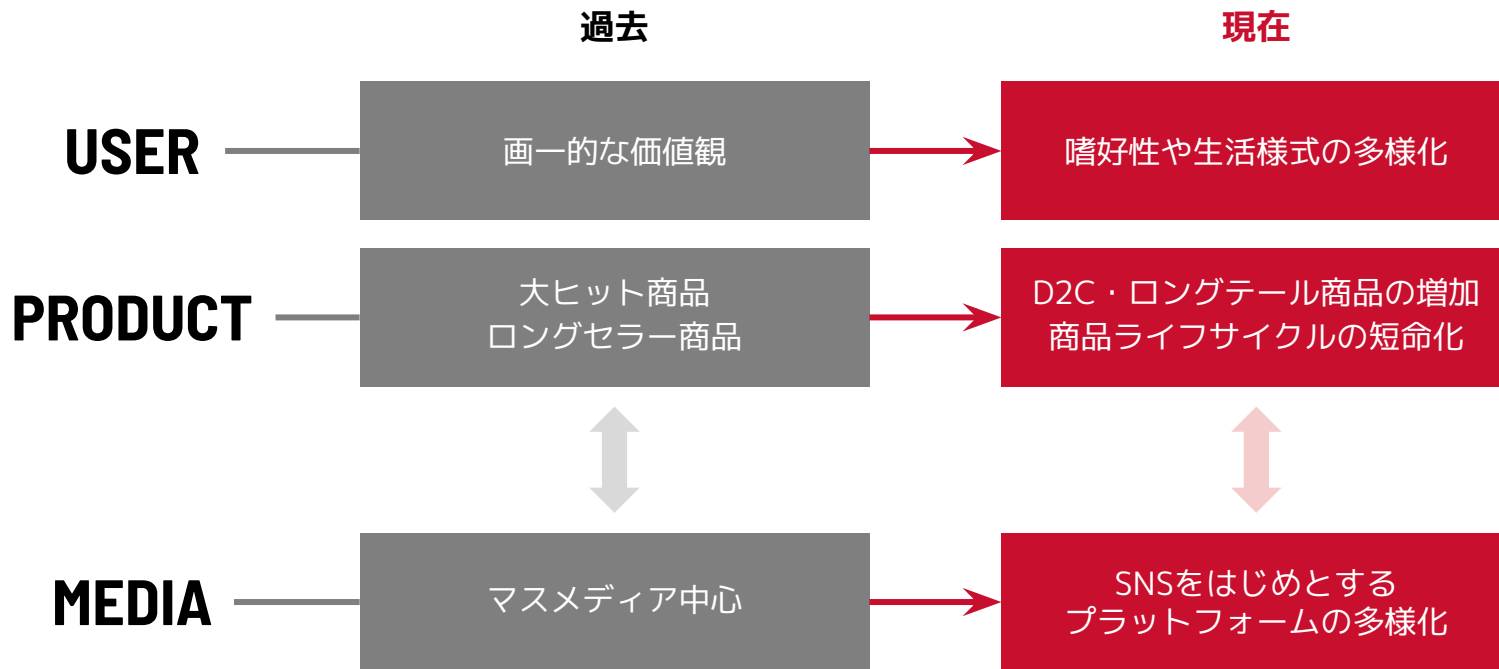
過去

現在

USER

画一的な価値観

嗜好性や生活様式の多様化

PRODUCT

大ヒット商品
ロングセラー商品

D2C・ロングテール商品の増加
商品ライフサイクルの短命化

MEDIA

マスメディア中心

SNSをはじめとする
プラットフォームの多様化